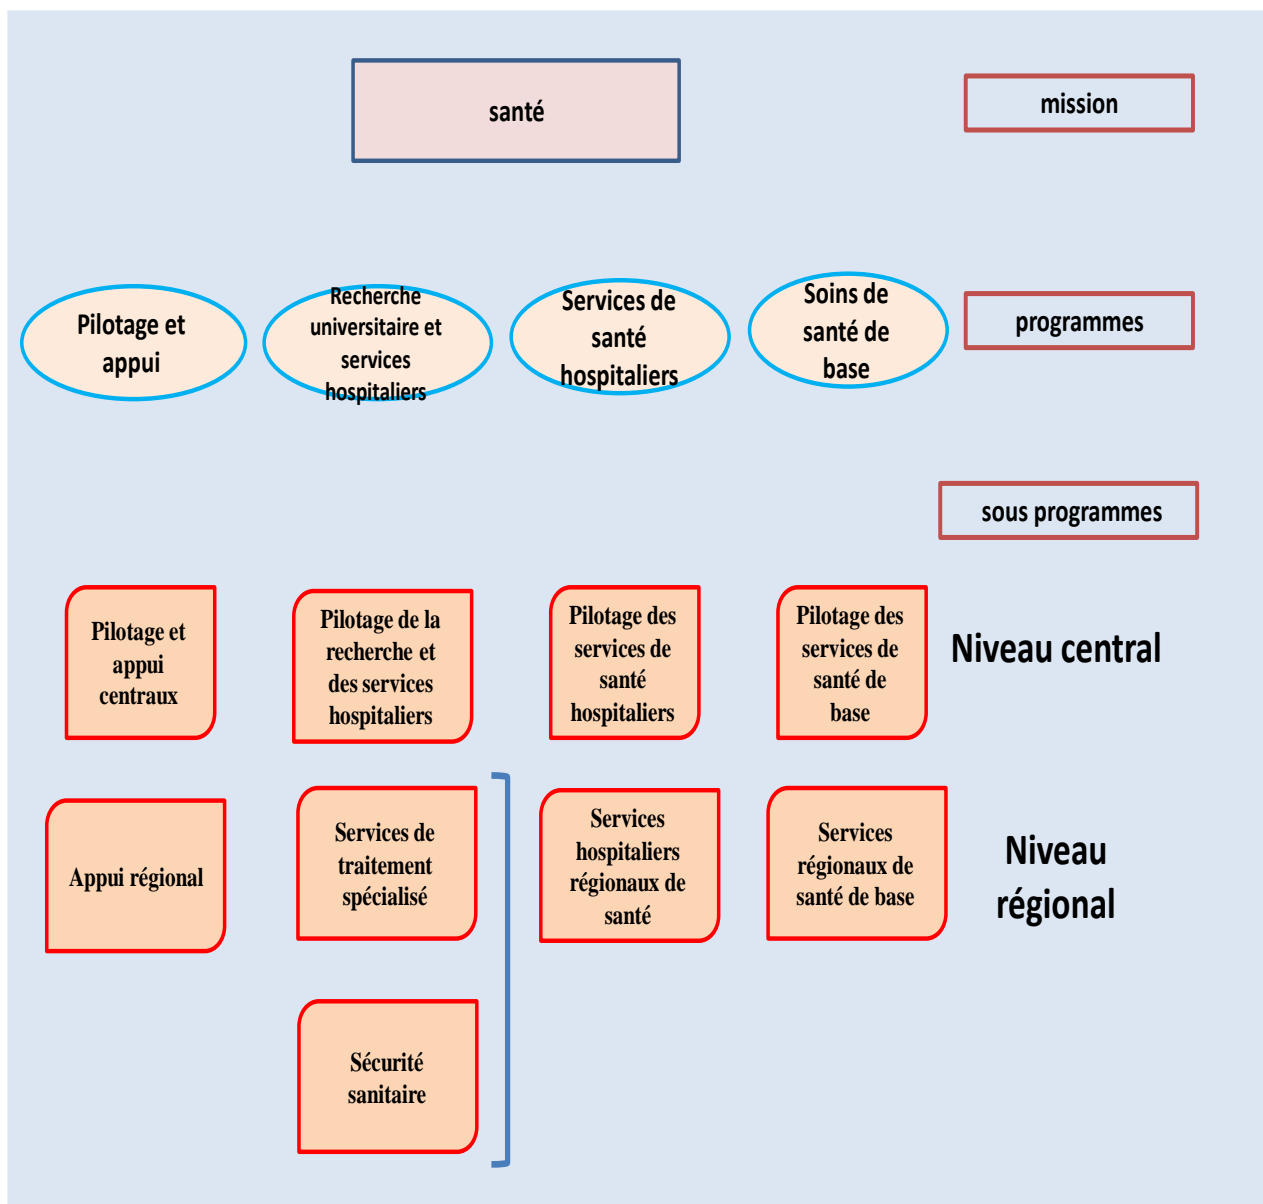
santé

mission

Pilotage et appui

Recherche universitaire et services hospitaliers

Services de santé hospitaliers

Soins de santé de base

programmes

sous programmes

Pilotage et appui centraux

Pilotage de la recherche et des services hospitaliers

Pilotage des services de santé hospitaliers

Pilotage des services de santé de base

Niveau central

Appui régional

Services de traitement spécialisé

Services hospitaliers régionaux de santé

Services régionaux de santé de base

Niveau régional

Sécurité sanitaire